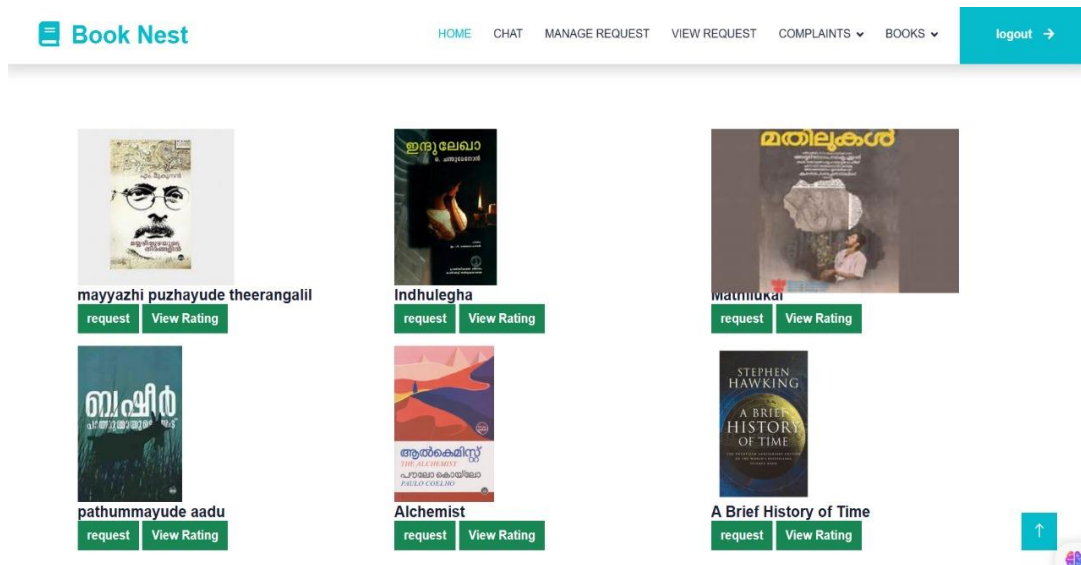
Book Nest

HOME CHAT MANAGE REQUEST VIEW REQUEST COMPLAINTS BOOKS logout

mayyazhi puzhayude theerangalil
request View Rating

ഇന്ദുലേഖ
ഒ. ചന്തുമേനോൻ
Indhulegha
request View Rating

മതിലുകൾ
Mathilukal
request View Rating

ബഷീർ
പാത്തുമ്മായുടെ ആട്
pathummayude aadu
request View Rating

ആൽകെമിസ്റ്റ്
THE ALCHEMIST
പൗലോ കൊയ്‌ലോ
PAULO COELHO
Alchemist
request View Rating

STEPHEN HAWKING
A BRIEF HISTORY OF TIME
A Brief History of Time
request View Rating